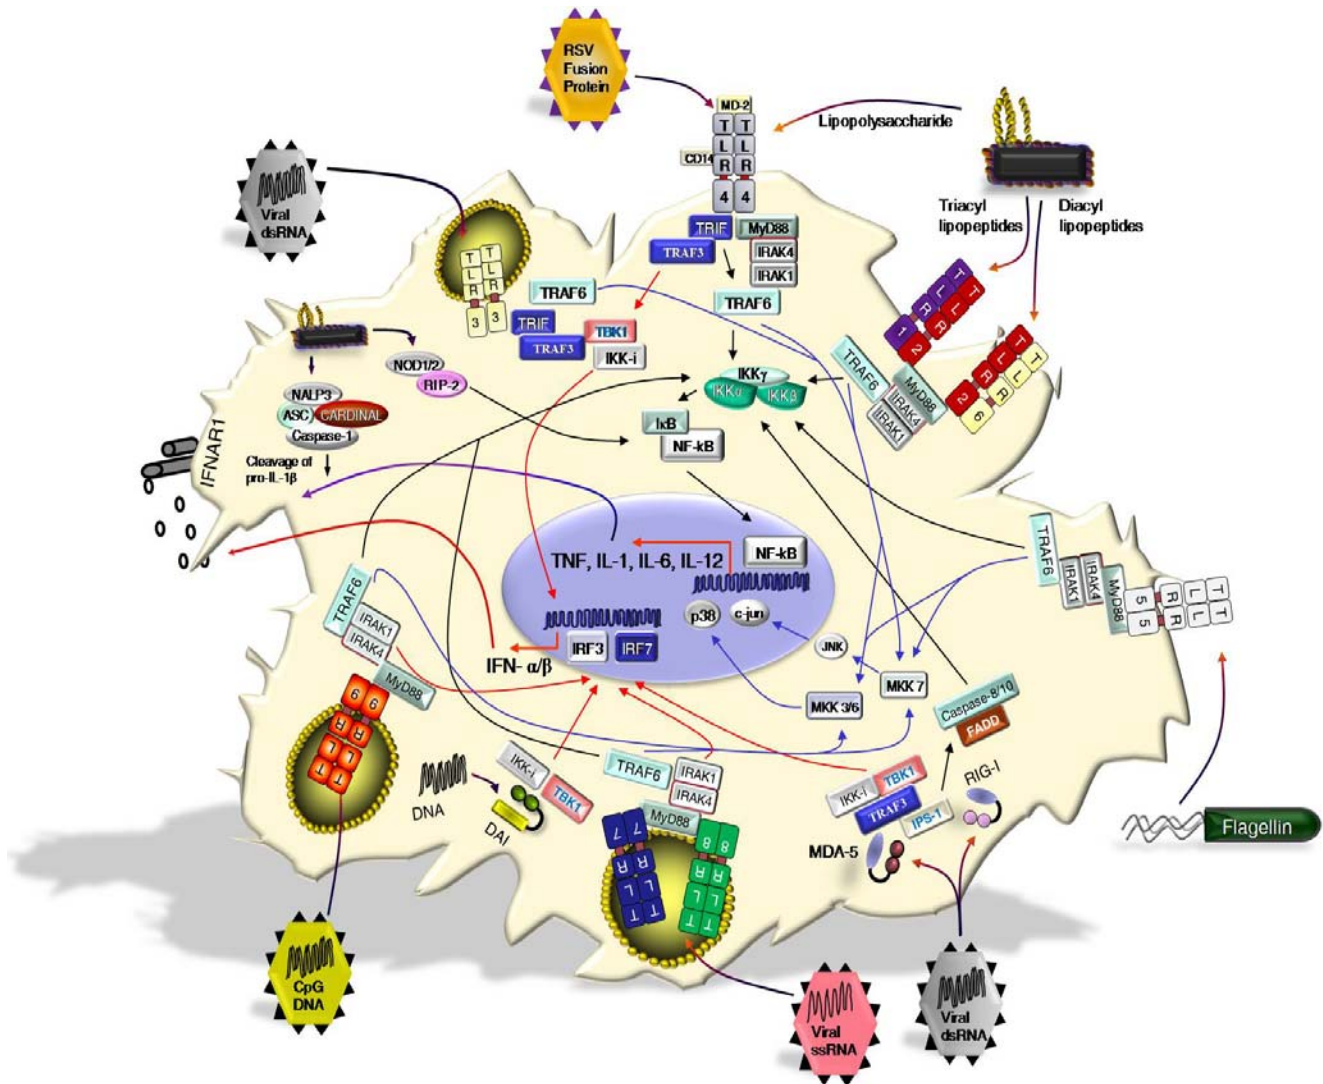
RSV Fusion Protein

MD-2
T T
L L
R R
CD14
4 4

Lipopolysaccharide

Viral dsRNA

TRIF
MyD88
TRAF3
IRAK4
IRAK1
TRAF6

Triacyl lipopeptides
Diacyl lipopeptides

T L R 3
T L R 3

TRAF6
TRIF
TBK1
TRAF3
IKK-i

T L R 1
T L R 2
T L R 2
T L R 6

NOD1/2
RIP-2
NALP3
ASC
CARDINAL
Caspase-1
Cleavage of pro-IL-1β

IKKγ
IKKα
IKKβ

TRAF6
MyD88
IRAK4
IRAK1

IkB
NF-kB

IFNAR1

TNF, IL-1, IL-6, IL-12
NF-kB
p38
c-jun
IRF3
IRF7
IFN- α/β

TRAF6
IRAK1
IRAK4
MyD88

TRAF6
IRAK1
IRAK4
MyD88
T L R 5
T L R 5

JNK
MKK 7
MKK 3/6
Caspase-8/10
FADD

T L R 9
DNA
DAI
IKK-i
TBK1
TRAF6
IRAK1
IRAK4
MyD88
T L R 7
T L R 8

IKK-i
TBK1
TRAF3
IPS-1
RIG-I
MDA-5

Flagellin

CpG DNA

Viral ssRNA

Viral dsRNA